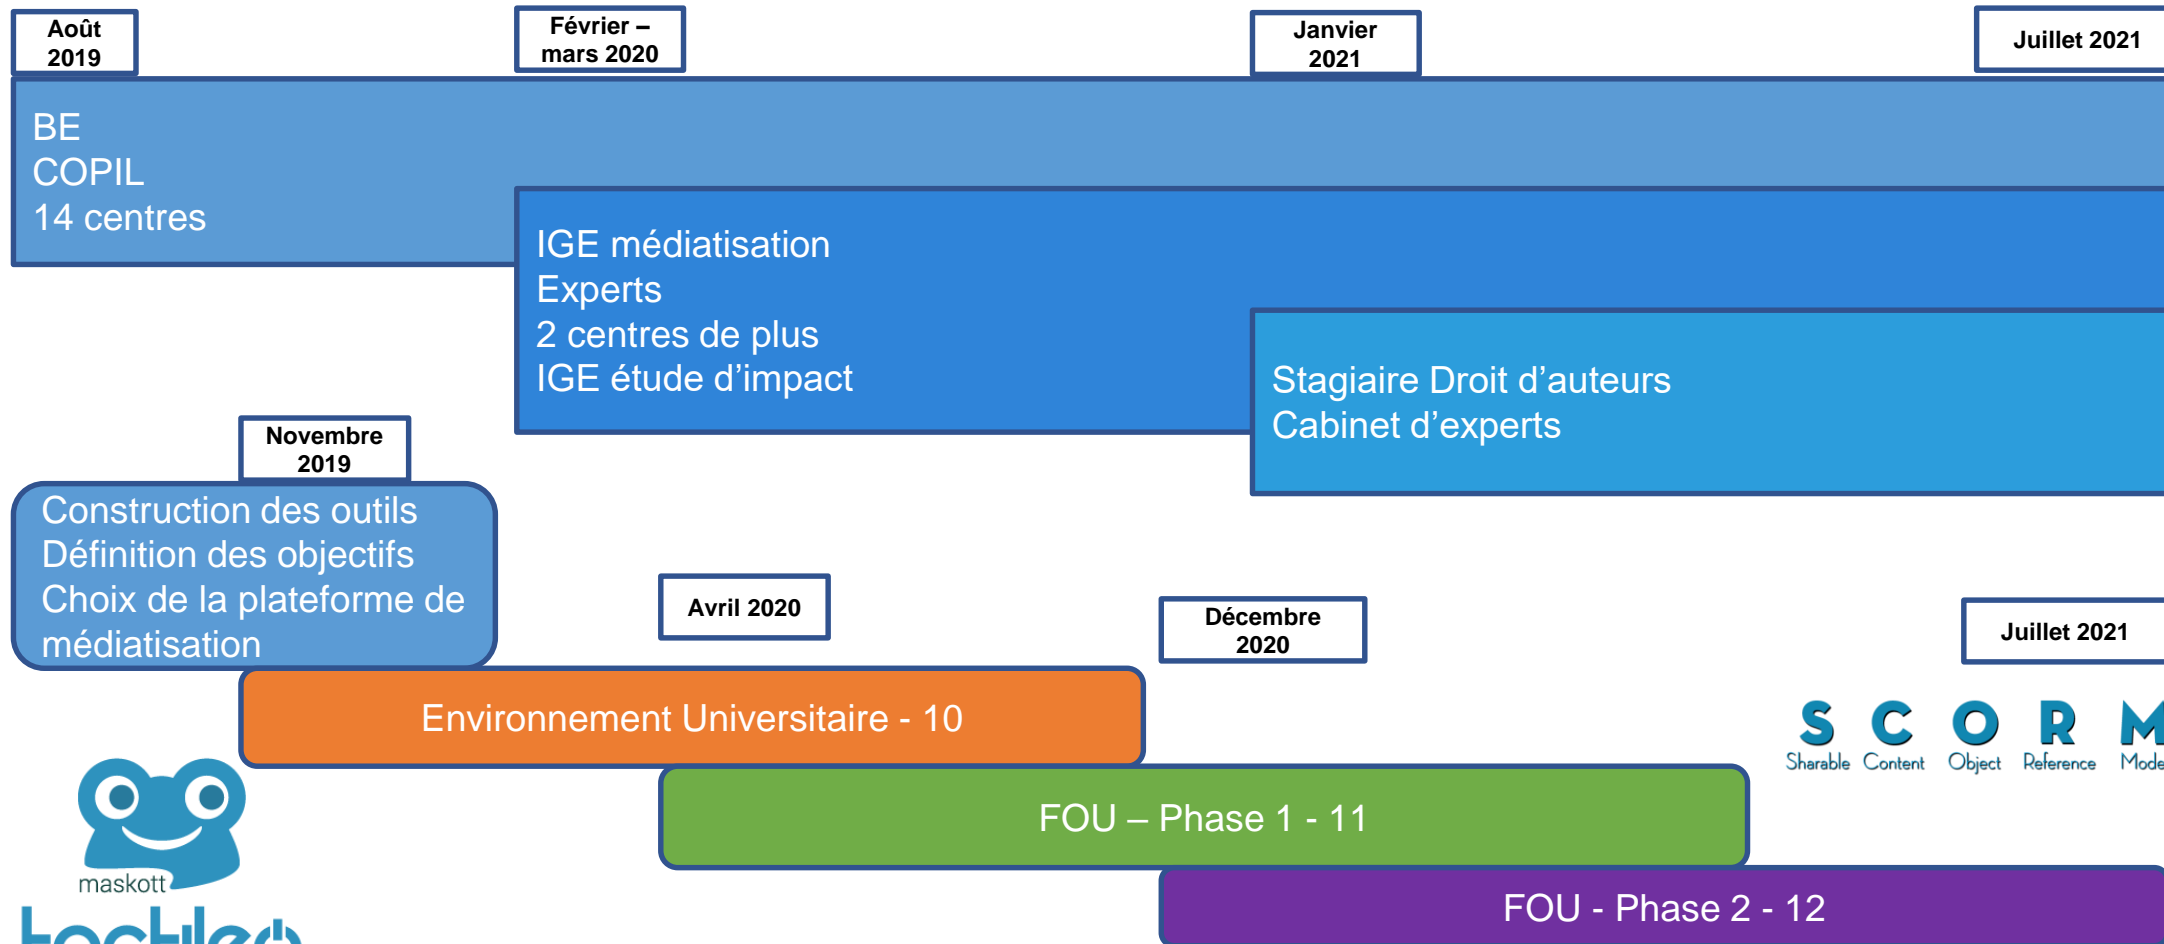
Août 2019

Février – mars 2020

Janvier 2021

Juillet 2021

BE
COPIL
14 centres

IGE médiatisation
Experts
2 centres de plus
IGE étude d'impact

Stagiaire Droit d'auteurs
Cabinet d'experts

Novembre 2019

Construction des outils
Définition des objectifs
Choix de la plateforme de médiatisation

Avril 2020

Décembre 2020

Juillet 2021

S C O R M
Sharable Content Object Reference Mode

Environnement Universitaire - 10

FOU – Phase 1 - 11

FOU - Phase 2 - 12

maskott
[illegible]